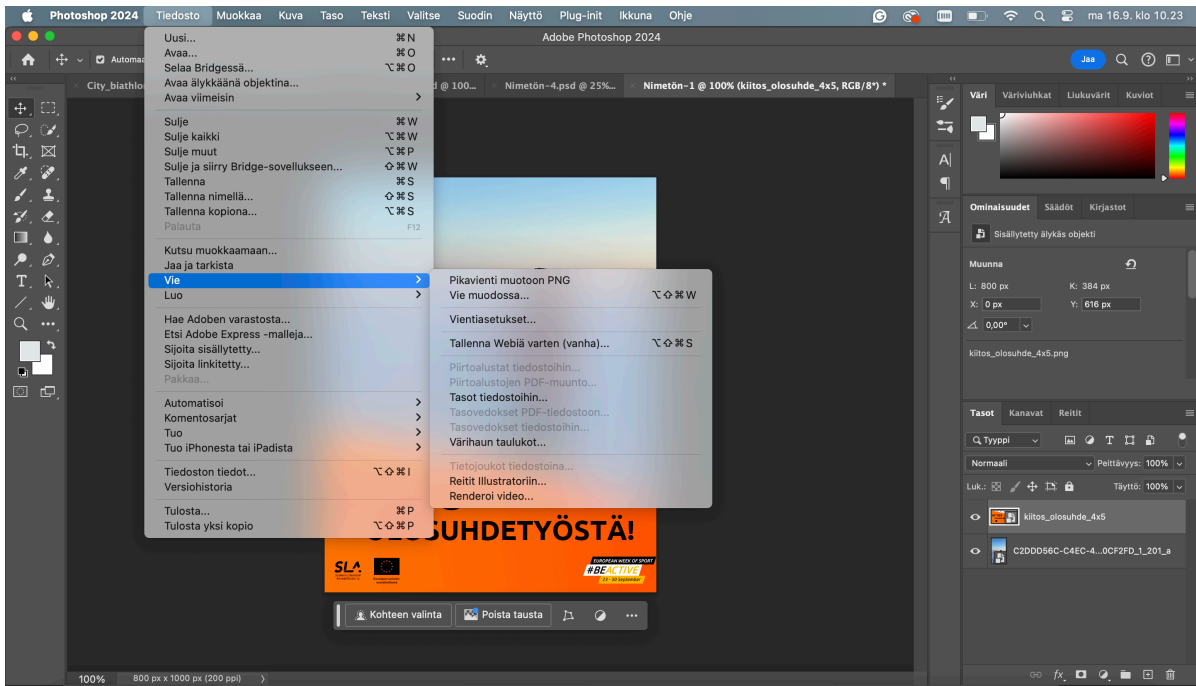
Photoshop 2024 Tiedosto Muokkaa Kuva Taso Teksti Valitse Suodin Näyttö Plug-init Ikkuna Ohje

ma 16.9. klo 10.23

Adobe Photoshop 2024

Automaa

Jaa

City_biathlo

d @ 100...

Nimetön-4.psd @ 25%...

Nimetön-1 @ 100% (kiitos_olosuhde_4x5, RGB/8*) *

Uusi... ⌘N
Avaa... ⌘O
Selaa Bridgessä... ⌥⌘O
Avaa älykkäänä objektina...
Avaa viimeisin

Sulje ⌘W
Sulje kaikki ⌥⌘W
Sulje muut ⌥⌘P
Sulje ja siirry Bridge-sovellukseen... ⇧⌘W
Tallenna ⌘S
Tallenna nimellä... ⇧⌘S
Tallenna kopiona... ⌥⌘S
Palauta F12

Kutsu muokkaamaan...
Jaa ja tarkista
Vie
Luo

Hae Adoben varastosta...
Etsi Adobe Express -malleja...
Sijoita sisällytetty...
Sijoita linkitetty...
Pakkaa...

Automatisoi
Komentosarjat
Tuo
Tuo iPhonesta tai iPadista

Tiedoston tiedot... ⌥⇧⌘I
Versiohistoria

Tulosta... ⌘P
Tulosta yksi kopio ⌥⇧⌘P

Pikavienti muotoon PNG
Vie muodossa... ⌥⇧⌘W

Vientiasetukset...

Tallenna Webiä varten (vanha)... ⌥⇧⌘S

Piirtoalustat tiedostoihin...
Piirtoalustojen PDF-muunto...
Tasot tiedostoihin...
Tasovedokset PDF-tiedostoon...
Tasovedokset tiedostoihin...
Värihaun taulukot...

Tietojoukot tiedostoina...
Reitit Illustratoriin...
Renderoi video...

SUHDETYÖSTÄ!

SLA

EUROPEAN WEEK OF SPORT
#BEACTIVE
23 - 30 September

Kohteen valinta
Poista tausta

100%
800 px x 1000 px (200 ppi)

Väri Väriviuhkat Liukuvärit Kuviot

Ominaisuudet Säädöt Kirjastot
Sisällytetty älykäs objekti
Muunna
L: 800 px
K: 384 px
X: 0 px
Y: 616 px
0,00°
kiitos_olosuhde_4x5.png

Tasot Kanavat Reitit
Tyyppi
Normaali
Peittävyys: 100%
Luk.:
Täyttö: 100%
kiitos_olosuhde_4x5
C2DDD56C-C4EC-4...0CF2FD_1_201_a